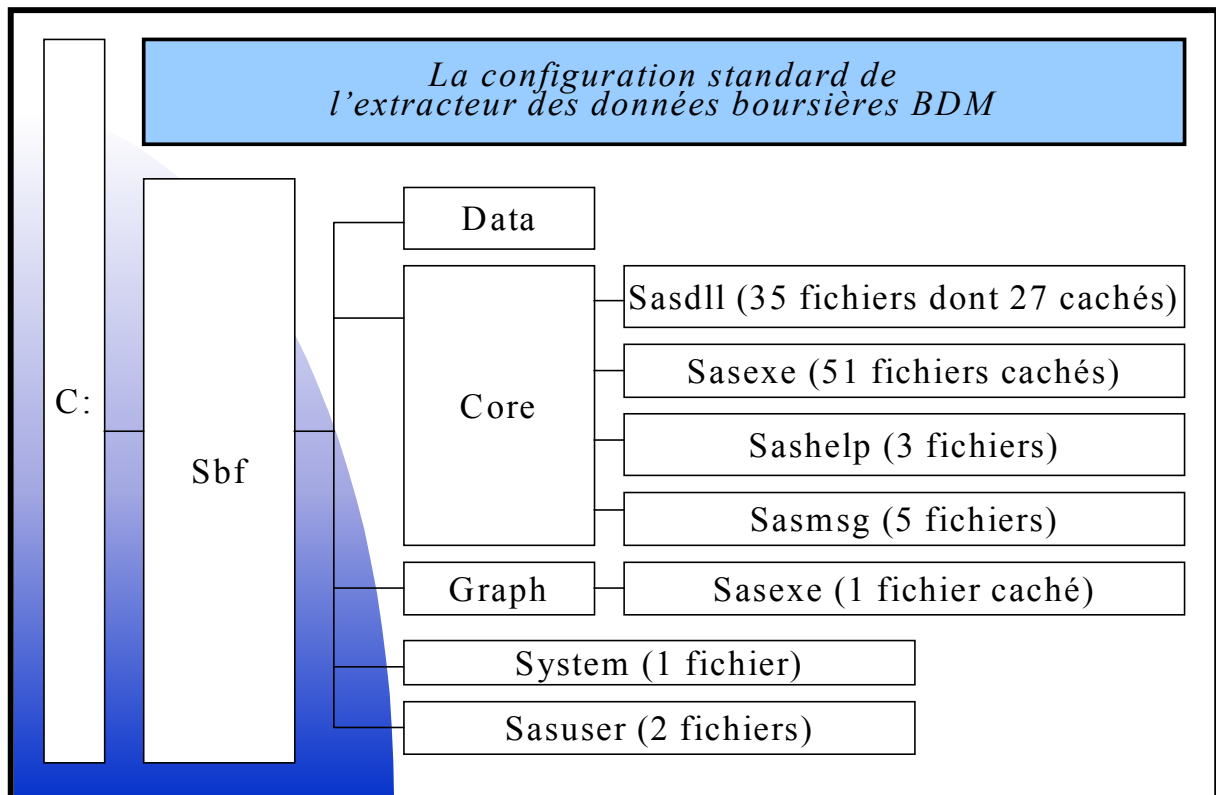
La configuration standard de l’extracteur des données boursières BDM

C:

Sbf

Data

Core

Sasdll (35 fichiers dont 27 cachés)

Sasexe (51 fichiers cachés)

Sashelp (3 fichiers)

Sasmsg (5 fichiers)

Graph

Sasexe (1 fichier caché)

System (1 fichier)

Sasuser (2 fichiers)